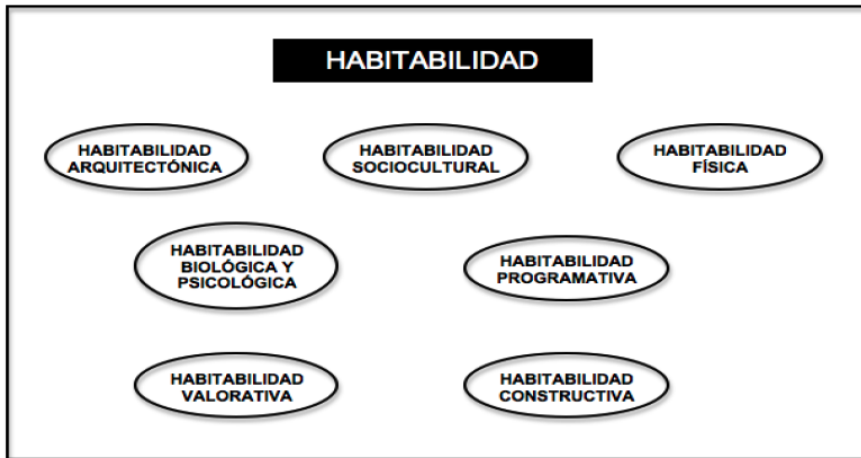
HABITABILIDAD

HABITABILIDAD ARQUITECTÓNICA

HABITABILIDAD SOCIOCULTURAL

HABITABILIDAD FÍSICA

HABITABILIDAD BIOLÓGICA Y PSICOLÓGICA

HABITABILIDAD PROGRAMATIVA

HABITABILIDAD VALORATIVA

HABITABILIDAD CONSTRUCTIVA